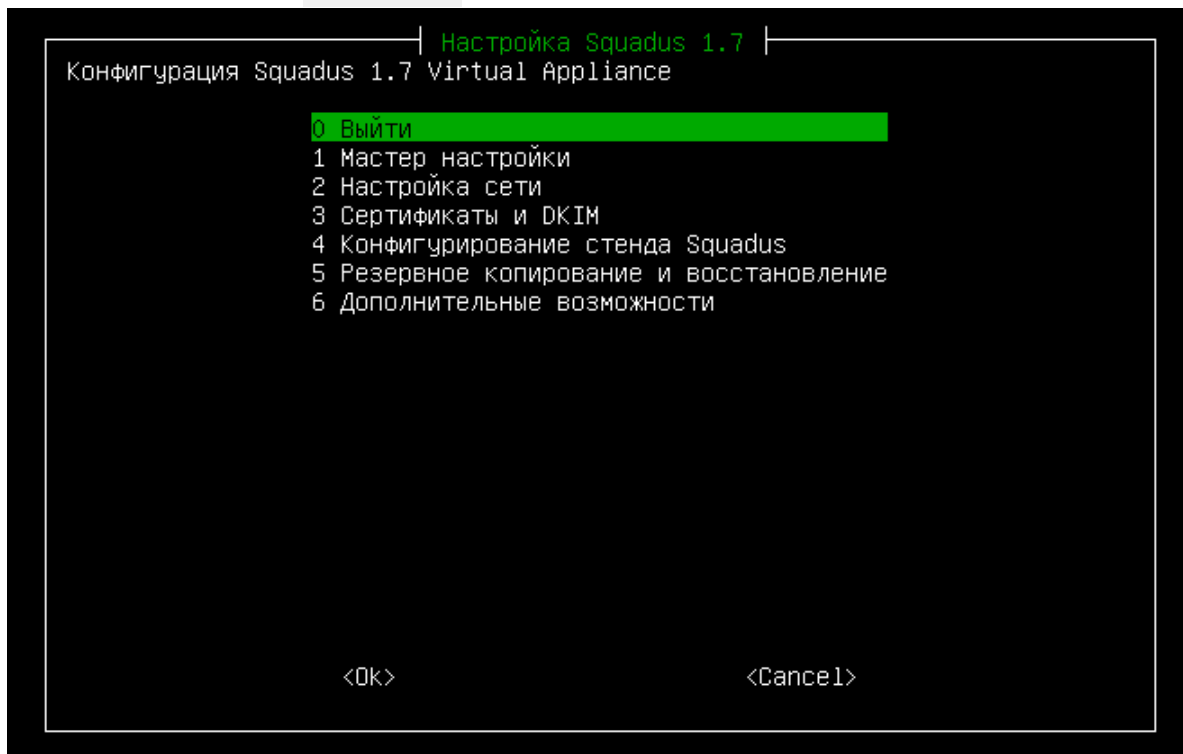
Настройка Squadus 1.7

Конфигурация Squadus 1.7 Virtual Appliance

0 Выйти
1 Мастер настройки
2 Настройка сети
3 Сертификаты и DKIM
4 Конфигурирование стенда Squadus
5 Резервное копирование и восстановление
6 Дополнительные возможности

<Ok> <Cancel>